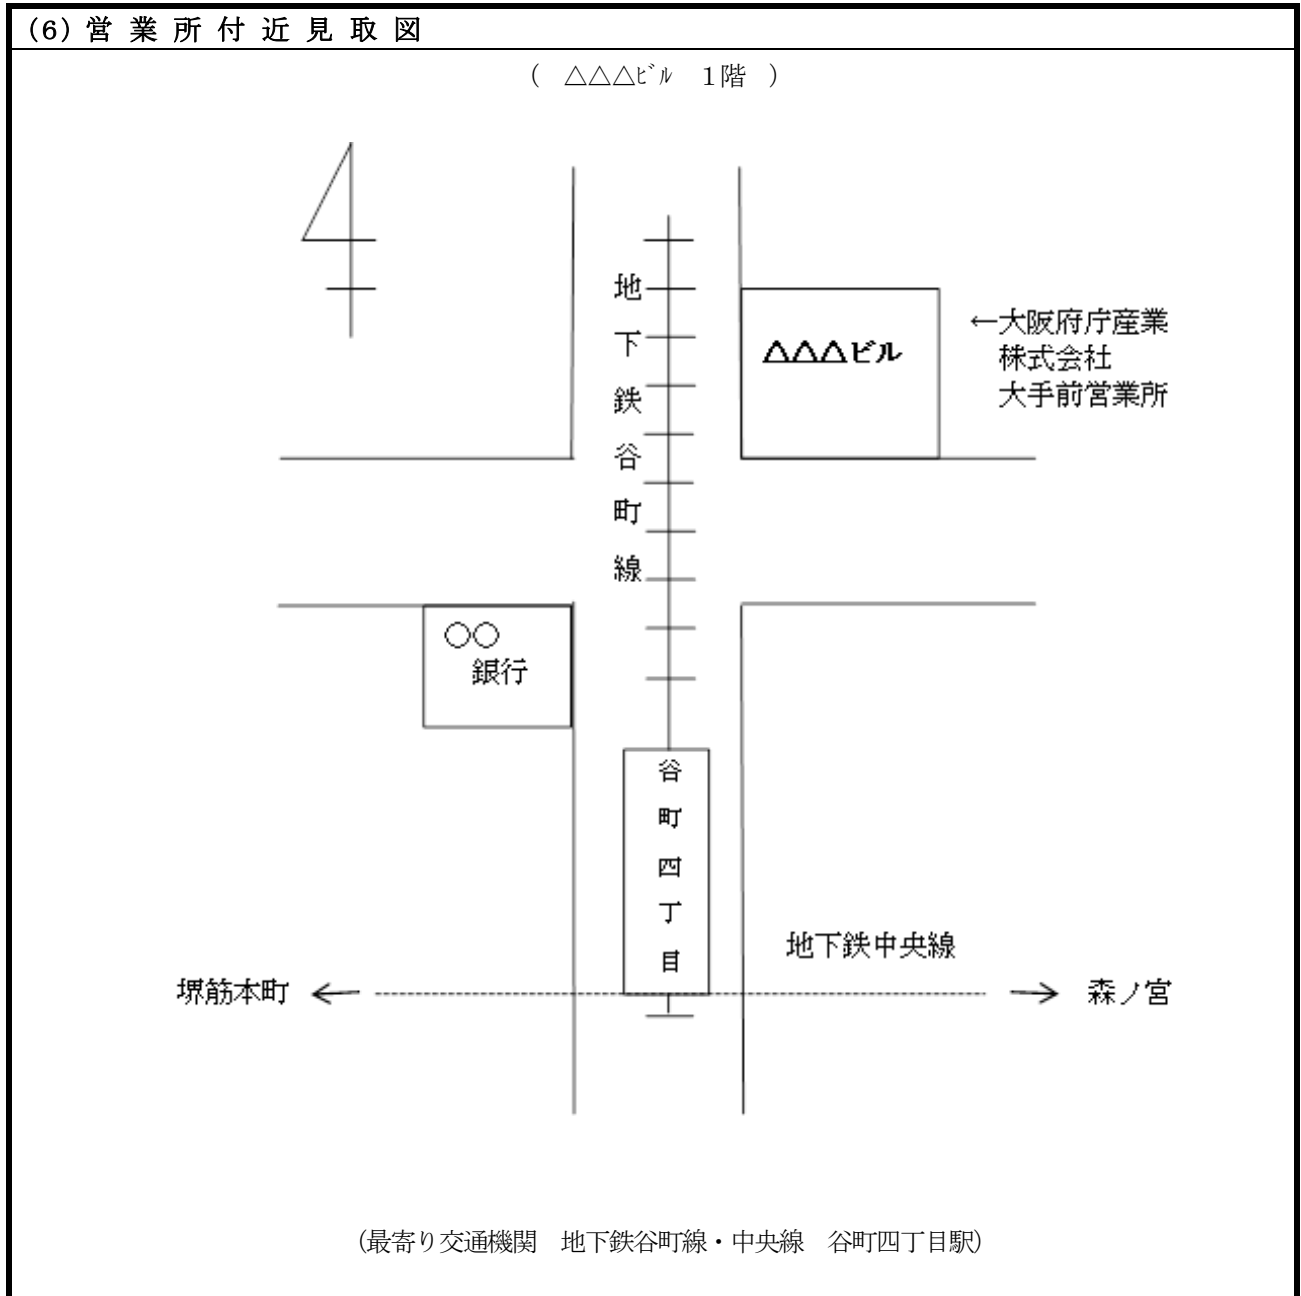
(6) 営 業 所 付 近 見 取 図

( △△△ﾋﾞﾙ 1階 )

地下鉄谷町線

△△△ビル

←大阪府庁産業株式会社大手前営業所

○○銀行

谷町四丁目

地下鉄中央線

堺筋本町 ←

→ 森ノ宮

(最寄り交通機関 地下鉄谷町線・中央線 谷町四丁目駅)